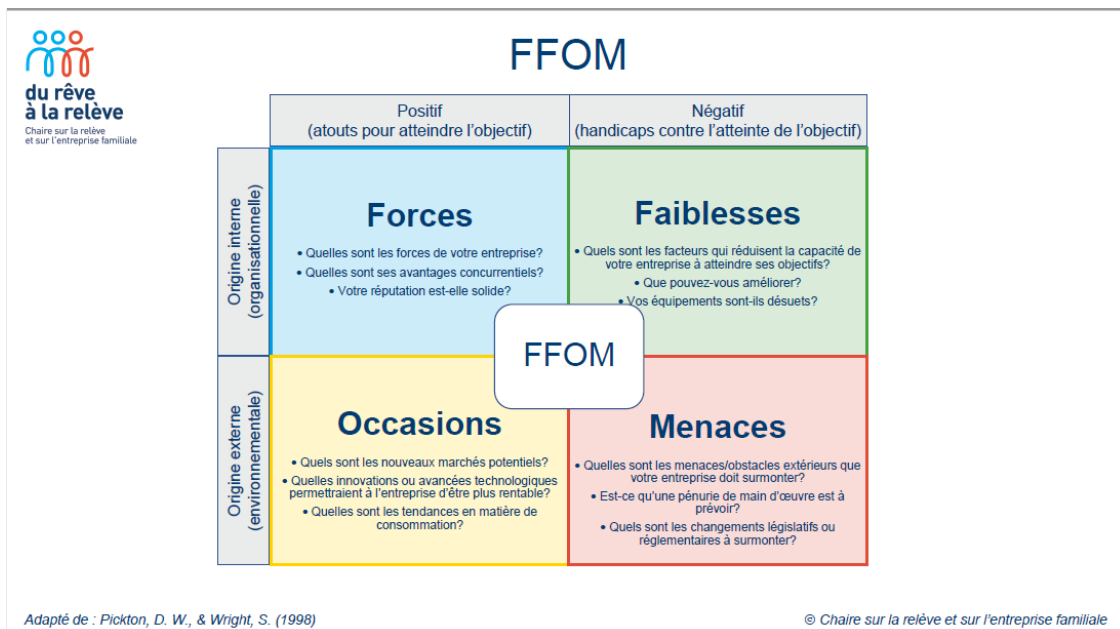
du rêve à la relève
Chaire sur la relève et sur l'entreprise familiale

FFOM

| | Positif (atouts pour atteindre l'objectif) | Négatif (handicaps contre l'atteinte de l'objectif) |
|---|---|---|
| Origine interne (organisationnelle) | **Forces** • Quelles sont les forces de votre entreprise? • Quelles sont ses avantages concurrentiels? • Votre réputation est-elle solide? | **Faiblesses** • Quels sont les facteurs qui réduisent la capacité de votre entreprise à atteindre ses objectifs? • Que pouvez-vous améliorer? • Vos équipements sont-ils désuets? |
| Origine externe (environnementale) | **Occasions** • Quels sont les nouveaux marchés potentiels? • Quelles innovations ou avancées technologiques permettraient à l'entreprise d'être plus rentable? • Quelles sont les tendances en matière de consommation? | **Menaces** • Quelles sont les menaces/obstacles extérieurs que votre entreprise doit surmonter? • Est-ce qu'une pénurie de main d'œuvre est à prévoir? • Quels sont les changements législatifs ou réglementaires à surmonter? |

FFOM

Adapté de : Pickton, D. W., & Wright, S. (1998)

© Chaire sur la relève et sur l'entreprise familiale